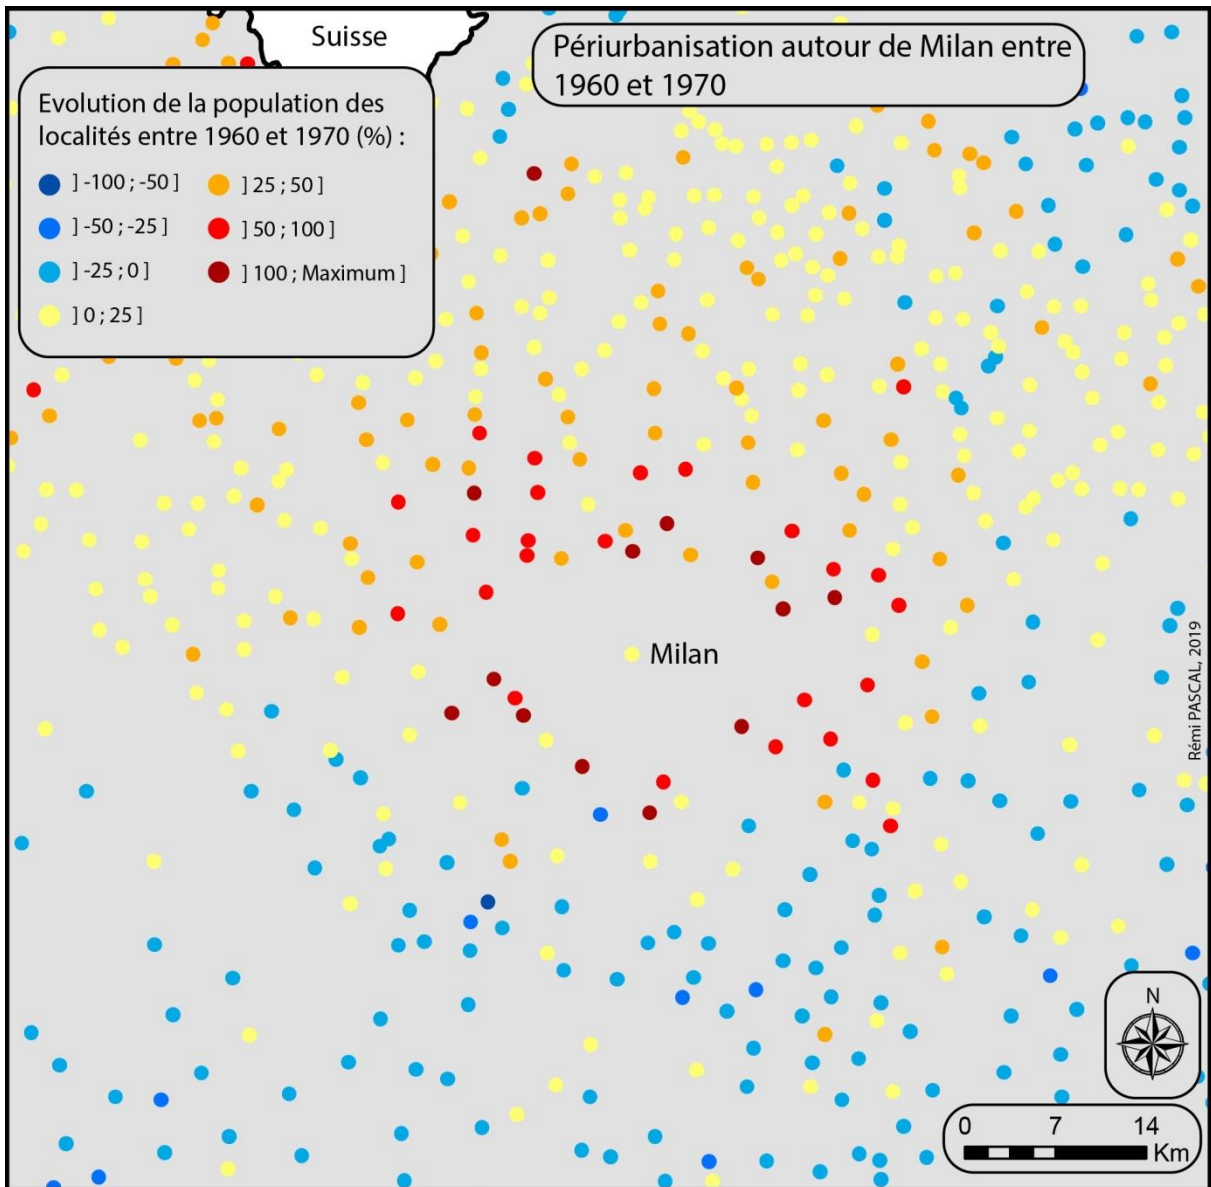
Suisse

Périurbanisation autour de Milan entre 1960 et 1970

Evolution de la population des localités entre 1960 et 1970 (%) :

] -100 ; -50 ]
] -50 ; -25 ]
] -25 ; 0 ]
] 0 ; 25 ]
] 25 ; 50 ]
] 50 ; 100 ]
] 100 ; Maximum ]

Milan

Rémi PASCAL, 2019

N

0 7 14 Km